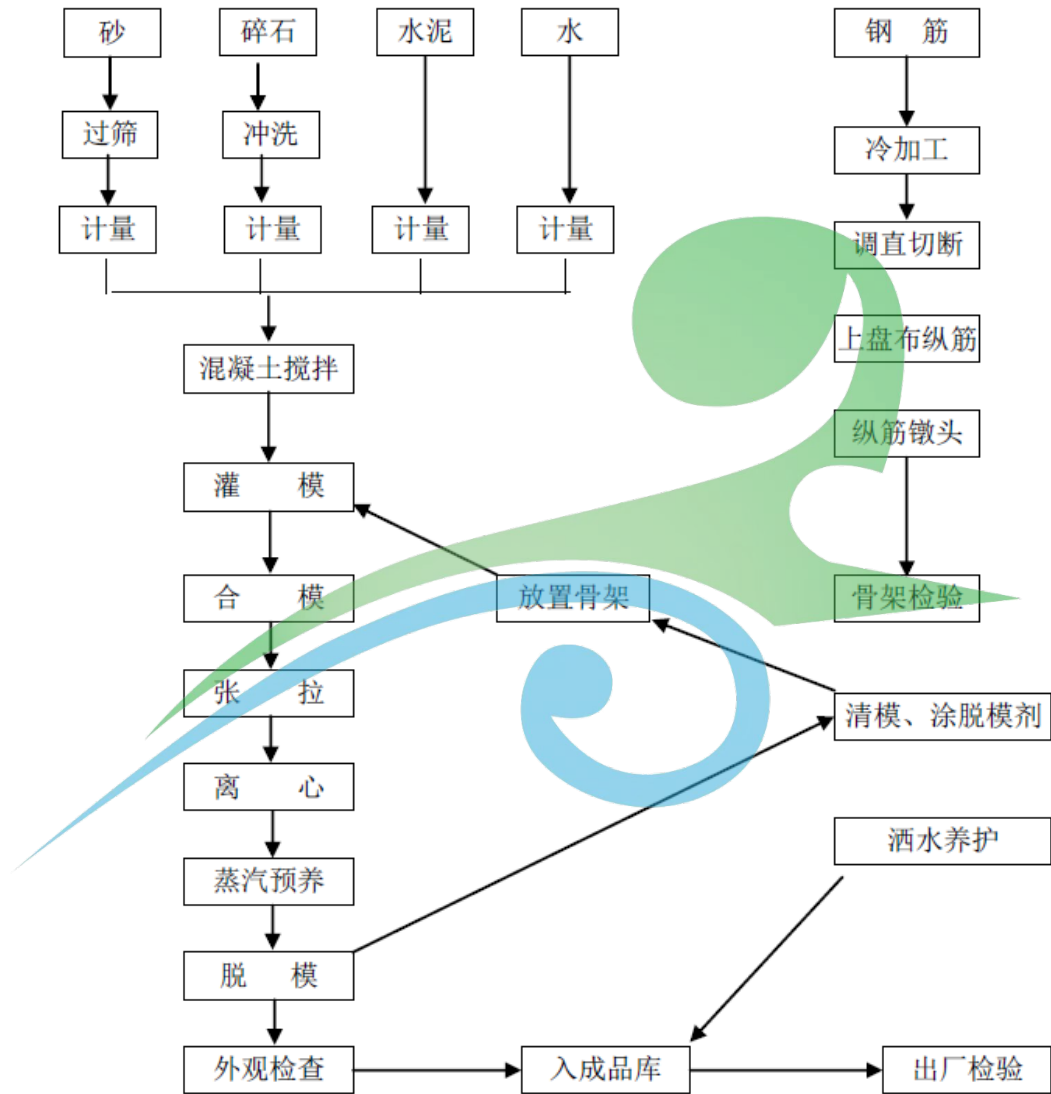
砂
碎石
水泥
水
钢　筋

过筛
冲洗
冷加工

计量
计量
计量
计量
调直切断

上盘布纵筋

混凝土搅拌

纵筋镦头

灌　　模

放置骨架
骨架检验

合　　模

张　　拉

清模、涂脱模剂

离　　心

洒水养护

蒸汽预养

脱　　模

外观检查
入成品库
出厂检验